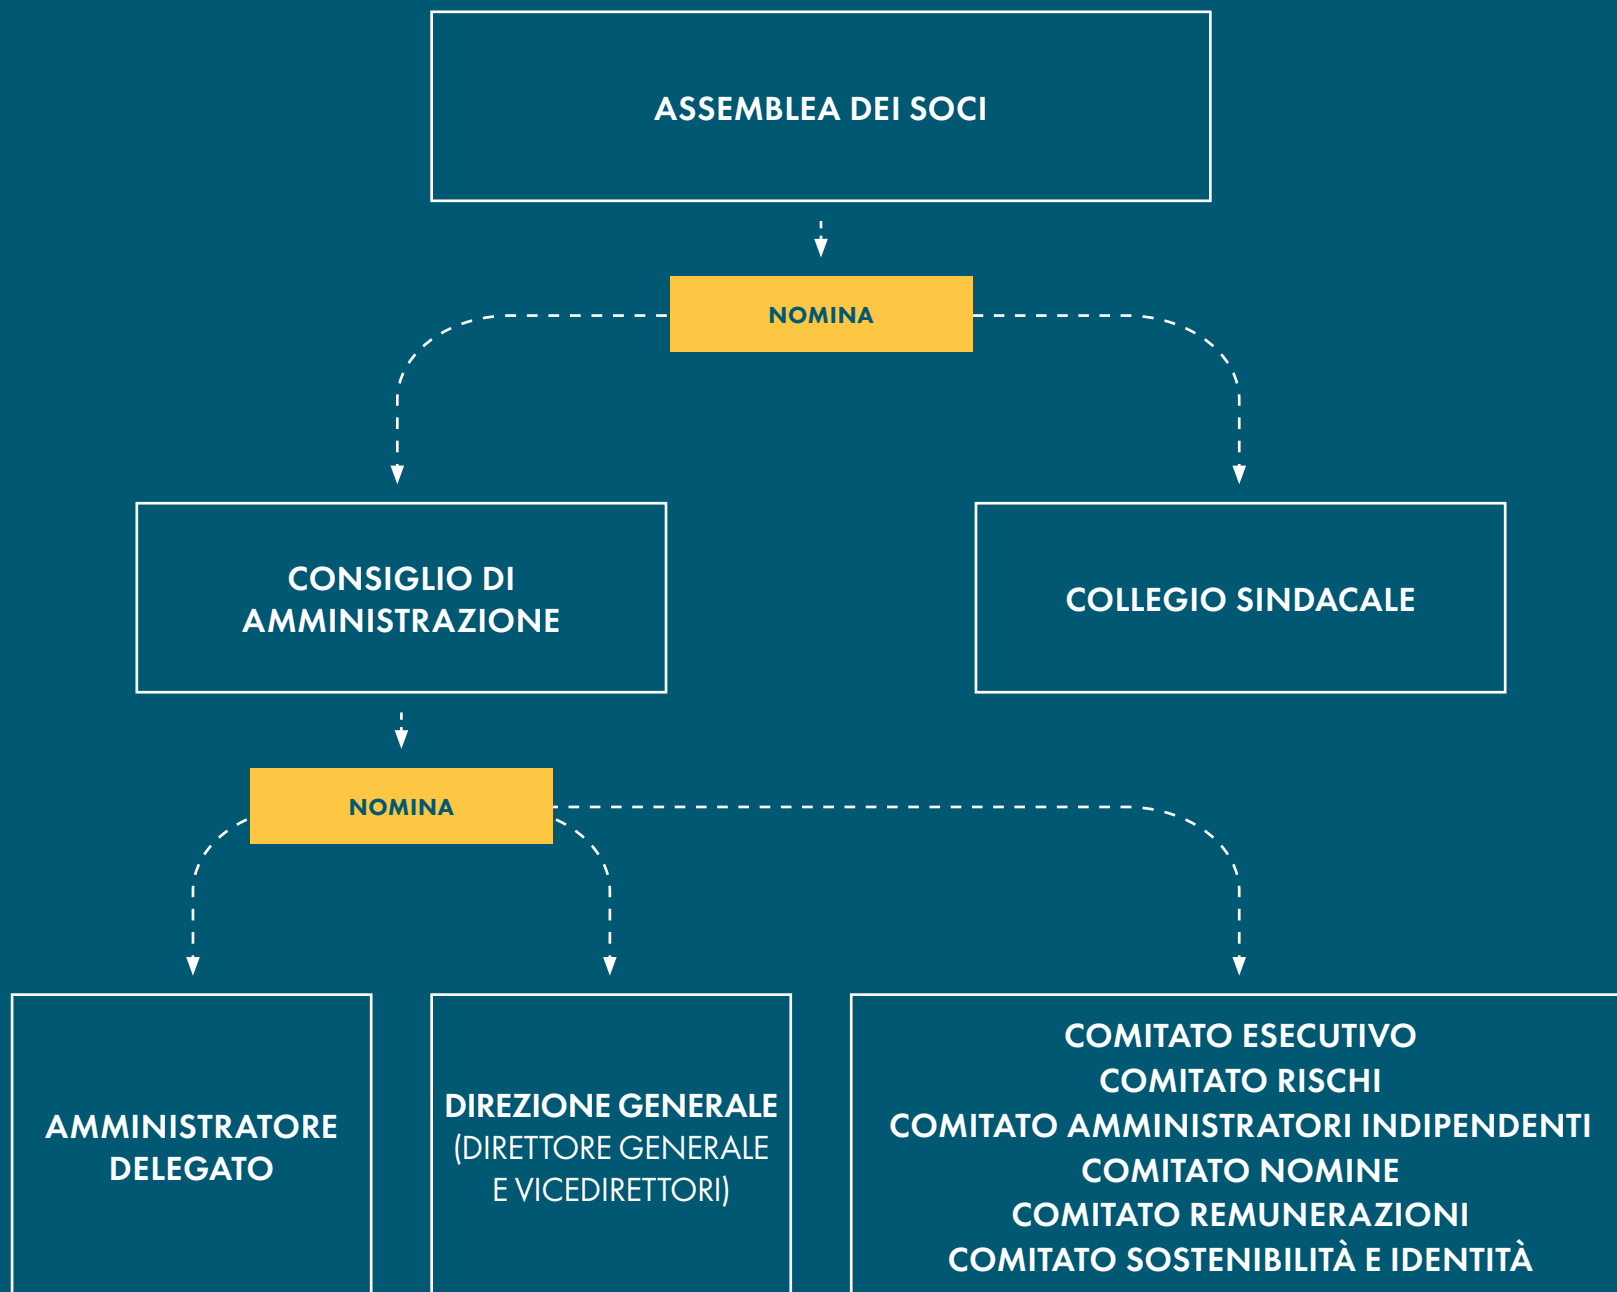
ASSEMBLEA DEI SOCI

NOMINA

CONSIGLIO DI AMMINISTRAZIONE

COLLEGIO SINDACALE

NOMINA

AMMINISTRATORE DELEGATO

DIREZIONE GENERALE
(DIRETTORE GENERALE E VICEDIRETTORI)

COMITATO ESECUTIVO
COMITATO RISCHI
COMITATO AMMINISTRATORI INDIPENDENTI
COMITATO NOMINE
COMITATO REMUNERAZIONI
COMITATO SOSTENIBILITÀ E IDENTITÀ